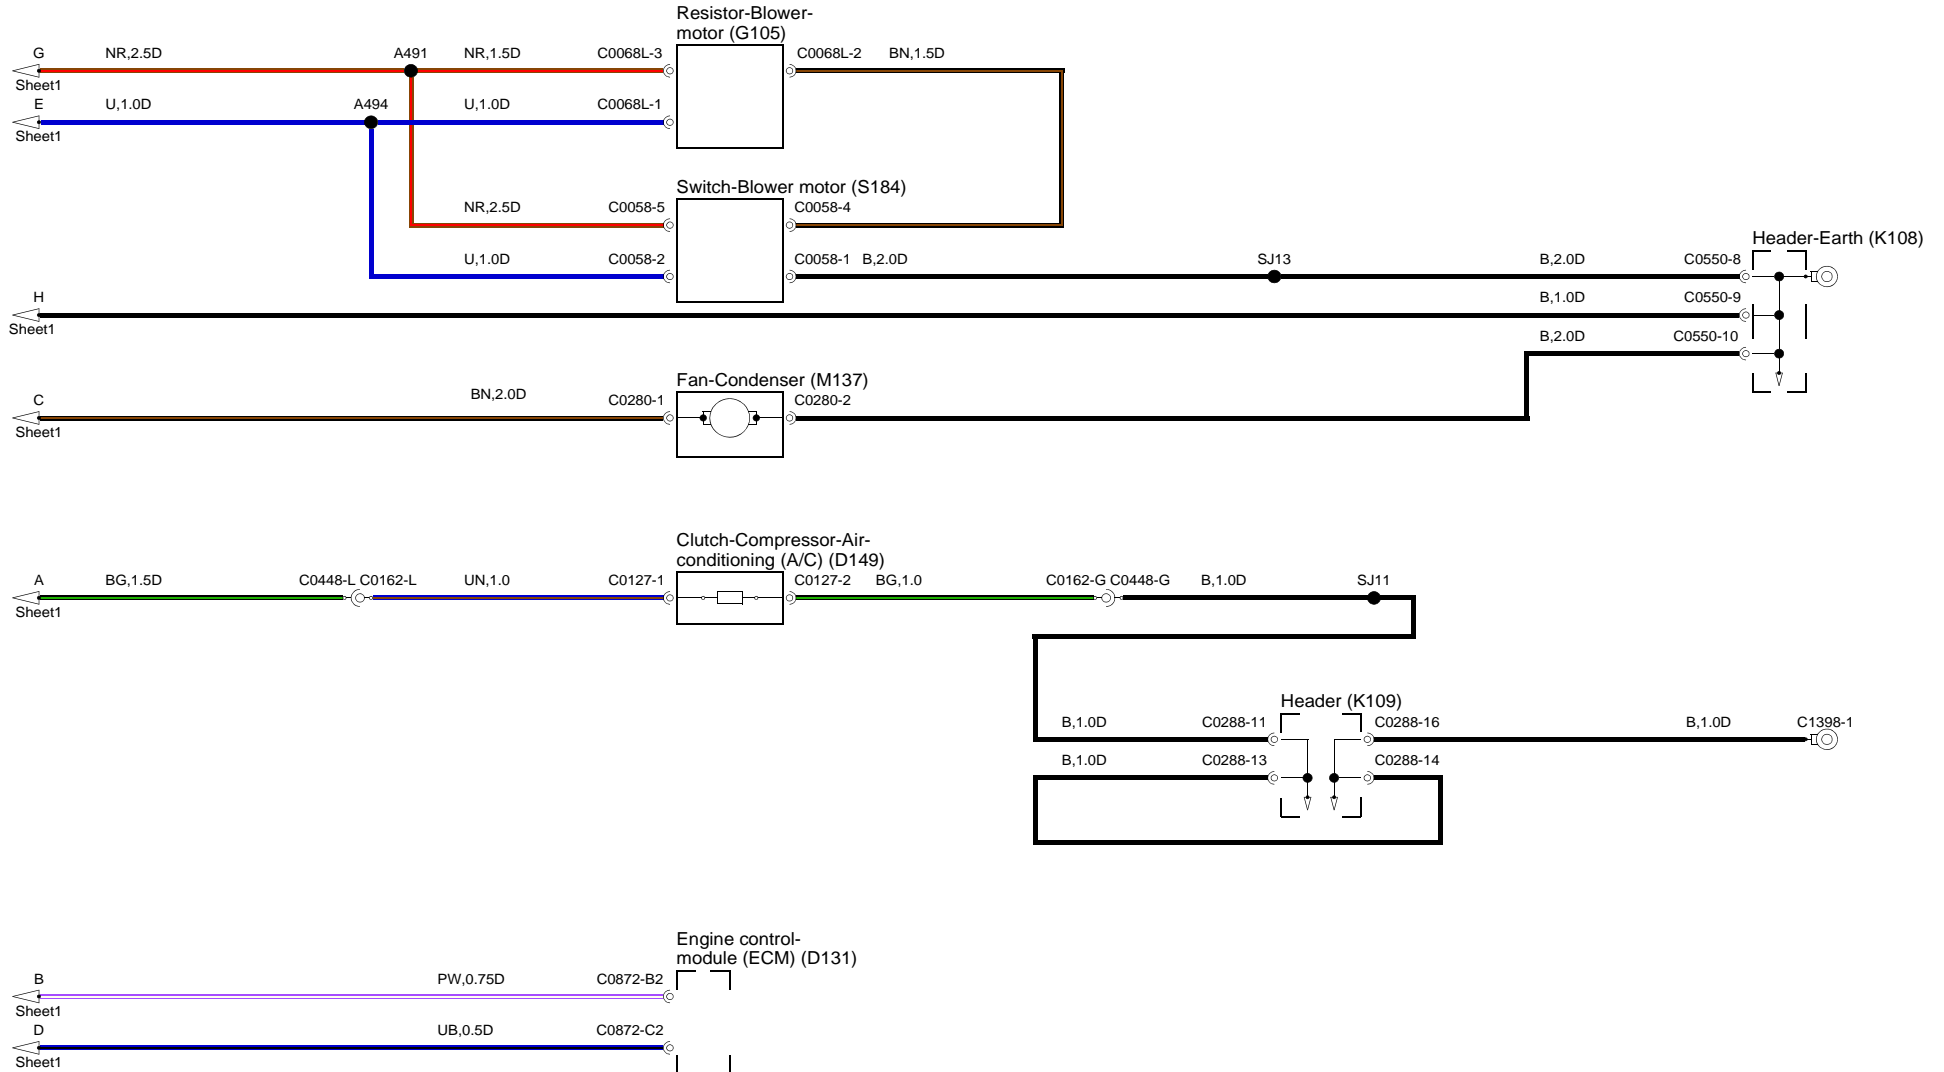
Resistor-Blower-motor (G105)

G
Sheet1
NR,2.5D
A491
NR,1.5D
C0068L-3
C0068L-2
BN,1.5D

E
Sheet1
U,1.0D
A494
U,1.0D
C0068L-1

Switch-Blower motor (S184)
NR,2.5D
C0058-5
C0058-4
U,1.0D
C0058-2
C0058-1
B,2.0D
SJ13
B,2.0D
C0550-8
Header-Earth (K108)

H
Sheet1
B,1.0D
C0550-9
B,2.0D
C0550-10

Fan-Condenser (M137)
C
Sheet1
BN,2.0D
C0280-1
C0280-2

Clutch-Compressor-Air-conditioning (A/C) (D149)
A
Sheet1
BG,1.5D
C0448-L
C0162-L
UN,1.0
C0127-1
C0127-2
BG,1.0
C0162-G
C0448-G
B,1.0D
SJ11

Header (K109)
B,1.0D
C0288-11
C0288-16
B,1.0D
C1398-1
B,1.0D
C0288-13
C0288-14

Engine control-module (ECM) (D131)
B
Sheet1
PW,0.75D
C0872-B2
D
Sheet1
UB,0.5D
C0872-C2